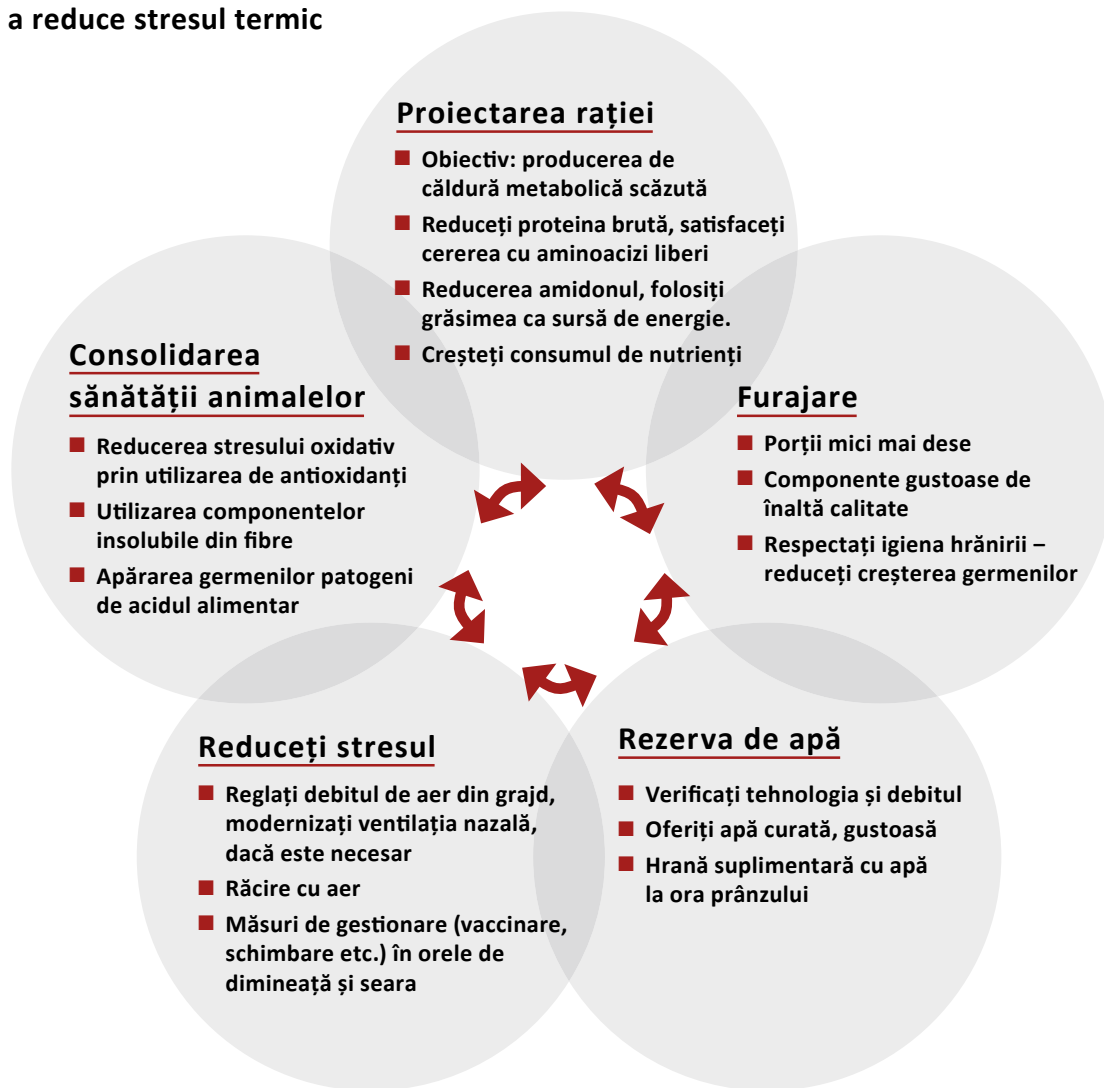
a reduce stresul termic

Proiectarea rației

Obiectiv: producerea de căldură metabolică scăzută

Reduceți proteina brută, satisfaceți cererea cu aminoacizi liberi

Reducerea amidonul, folosiți grăsimea ca sursă de energie.

Creșteți consumul de nutrienți

Consolidarea sănătății animalelor

Reducerea stresului oxidativ prin utilizarea de antioxidanți

Utilizarea componentelor insolubile din fibre

Apărarea germenilor patogeni de acidul alimentar

Furajare

Porții mici mai dese

Componente gustoase de înaltă calitate

Respectați igiena hrănirii – reduceți creșterea germenilor

Reduceți stresul

Reglați debitul de aer din grajd, modernizați ventilația nazală, dacă este necesar

Răcire cu aer

Măsuri de gestionare (vaccinare, schimbare etc.) în orele de dimineață și seara

Rezerva de apă

Verificați tehnologia și debitul

Oferiți apă curată, gustoasă

Hrană suplimentară cu apă la ora prânzului